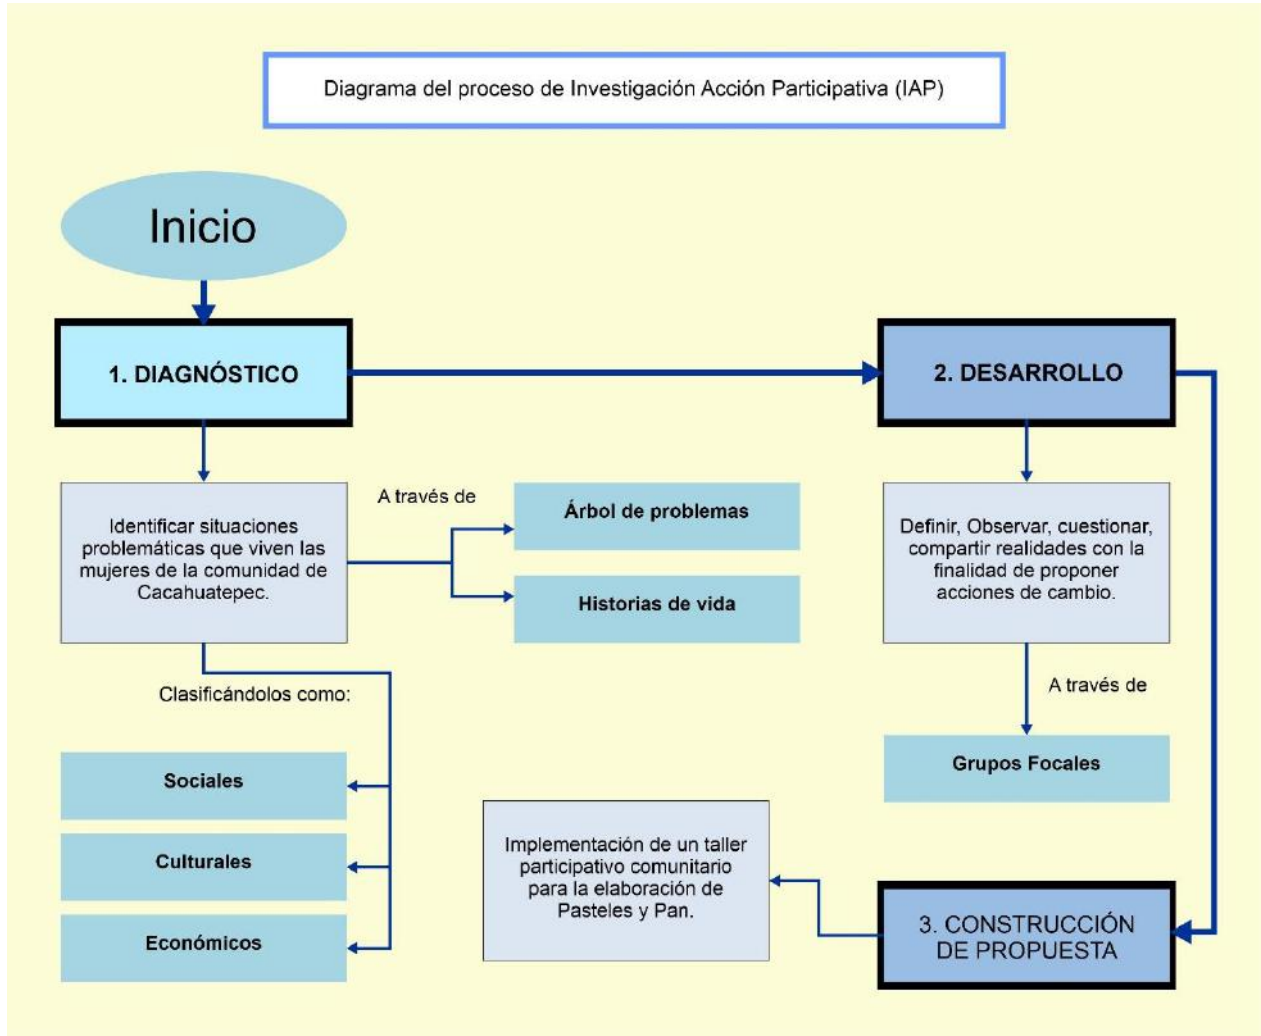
Diagrama del proceso de Investigación Acción Participativa (IAP)

Inicio

1. DIAGNÓSTICO

2. DESARROLLO

Identificar situaciones problemáticas que viven las mujeres de la comunidad de Cacahuatepec.

A través de

Árbol de problemas

Historias de vida

Clasificándolos como:

Sociales

Culturales

Económicos

Definir, Observar, cuestionar, compartir realidades con la finalidad de proponer acciones de cambio.

A través de

Grupos Focales

Implementación de un taller participativo comunitario para la elaboración de Pasteles y Pan.

3. CONSTRUCCIÓN DE PROPUESTA